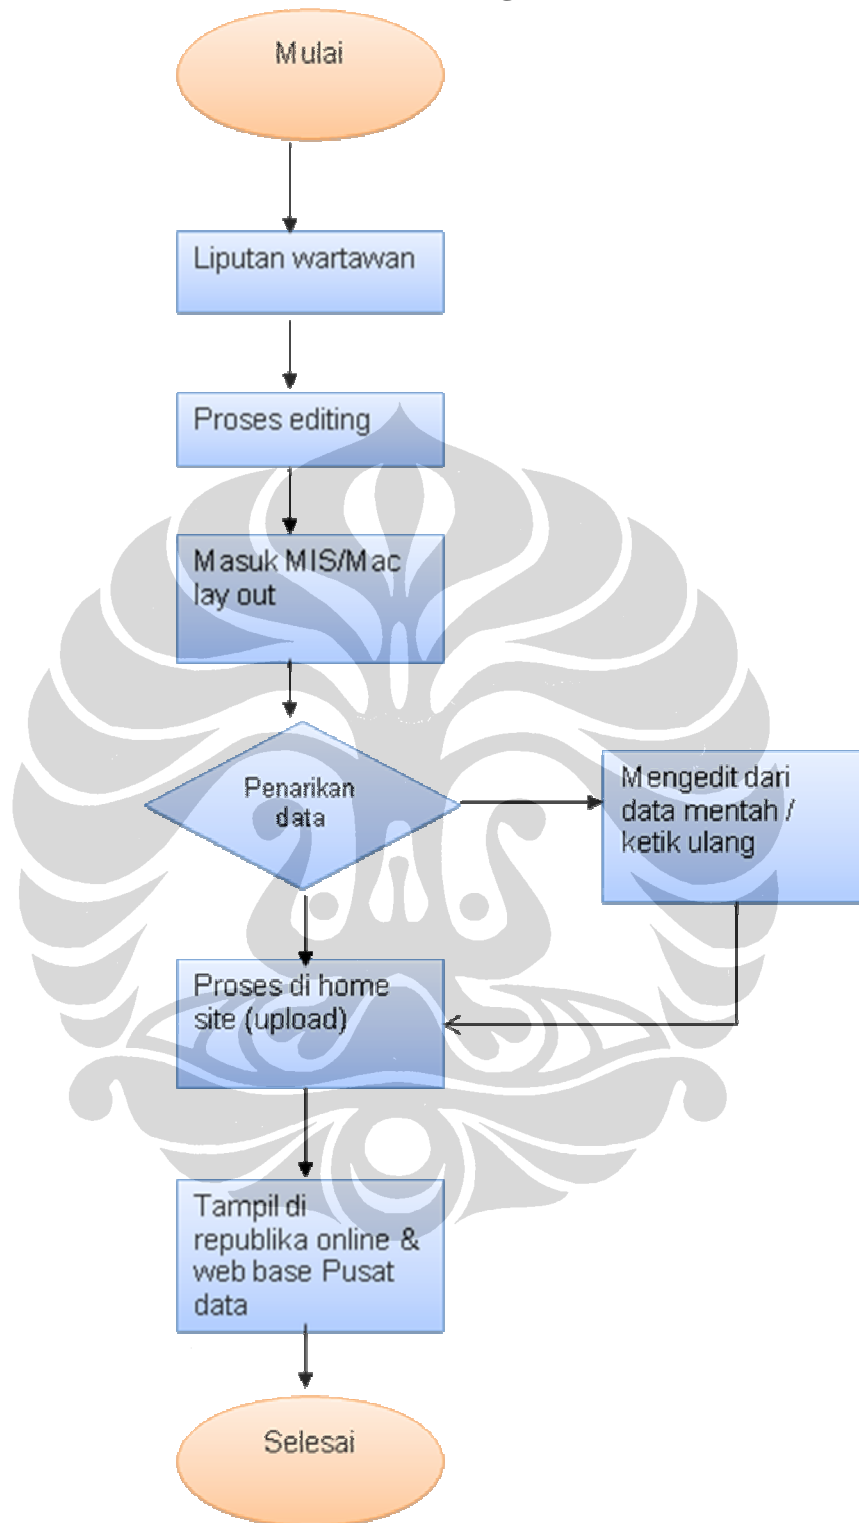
Mulai

Liputan wartawan

Proses editing

Masuk MIS/Mac lay out

Penarikan data

Mengedit dari data mentah / ketik ulang

Proses di home site (upload)

Tampil di republika online & web base Pusat data

Selesai